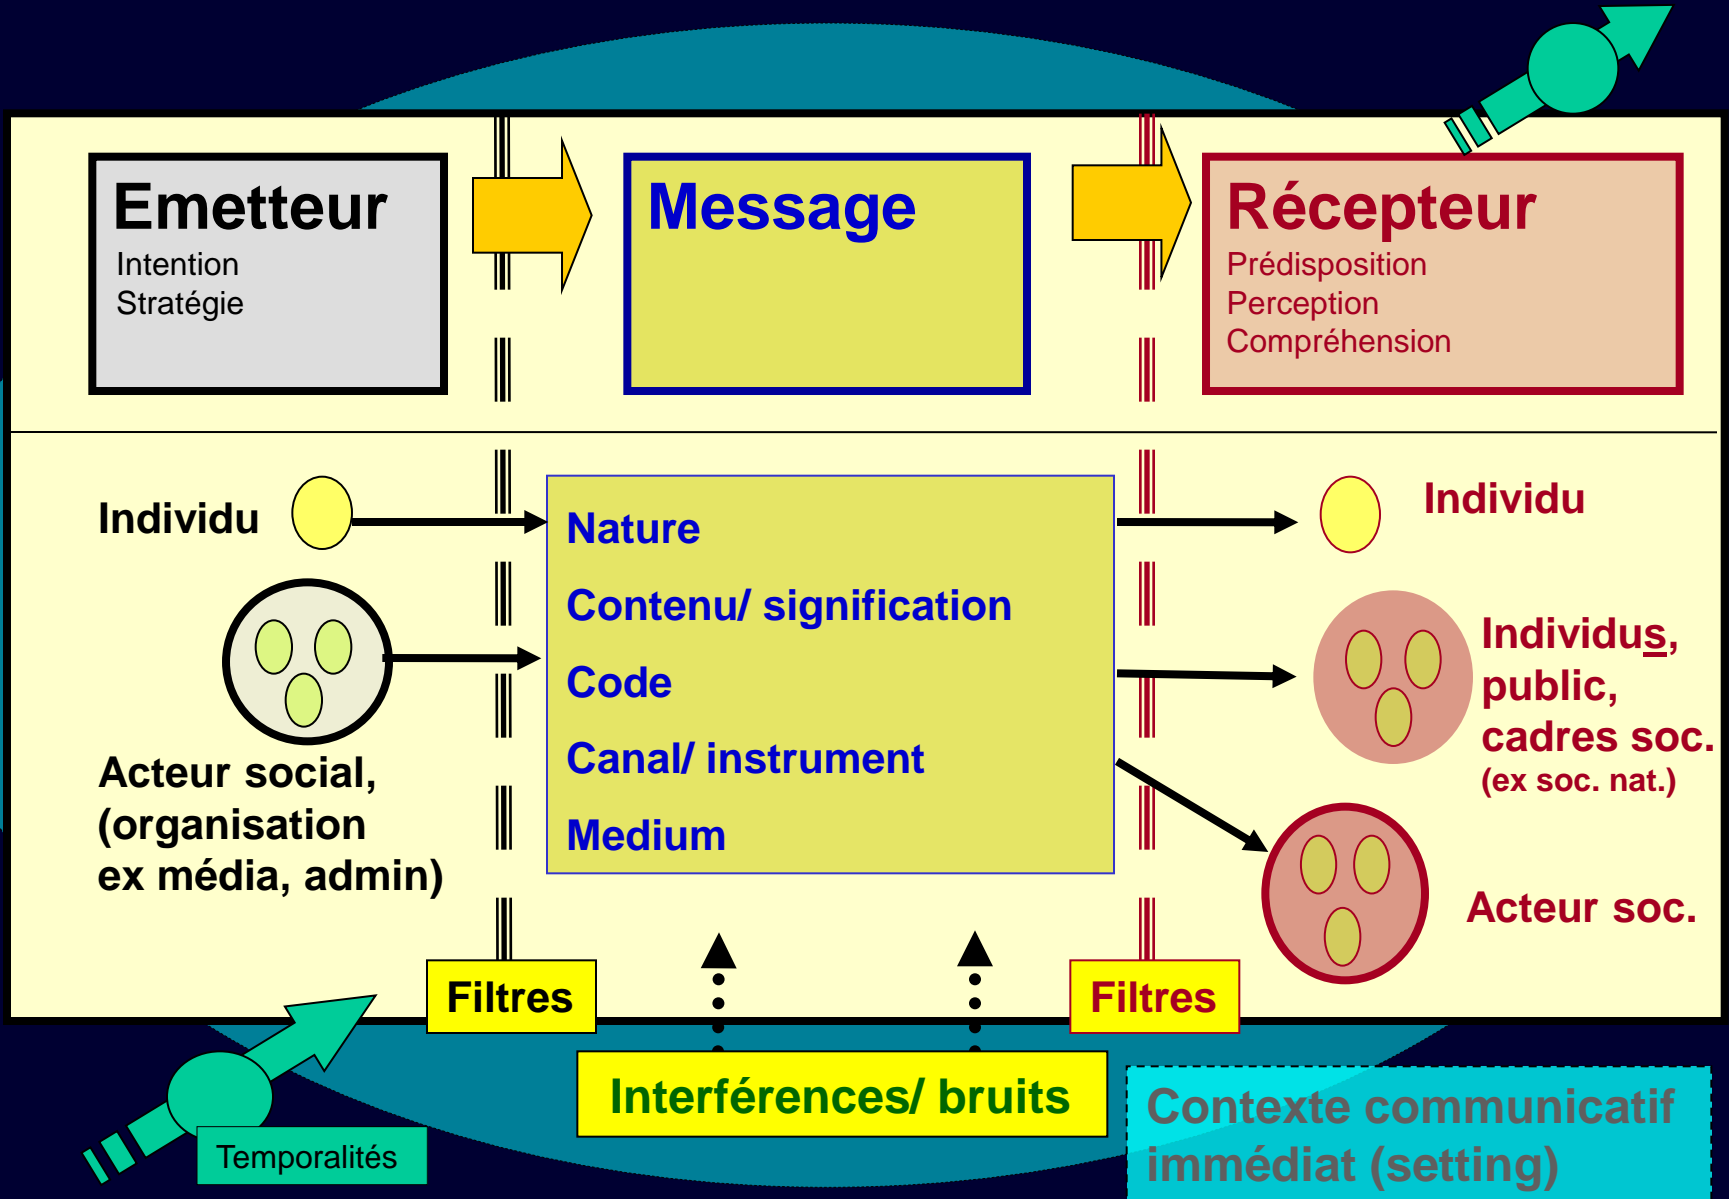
Emetteur
Intention
Stratégie

Message

Récepteur
Prédisposition
Perception
Compréhension

Individu

Acteur social, (organisation ex média, admin)

Nature
Contenu/ signification
Code
Canal/ instrument
Medium

Individu

Individus, public, cadres soc. (ex soc. nat.)

Acteur soc.

Filtres

Filtres

Interférences/ bruits

Temporalités

Contexte communicatif immédiat (setting)